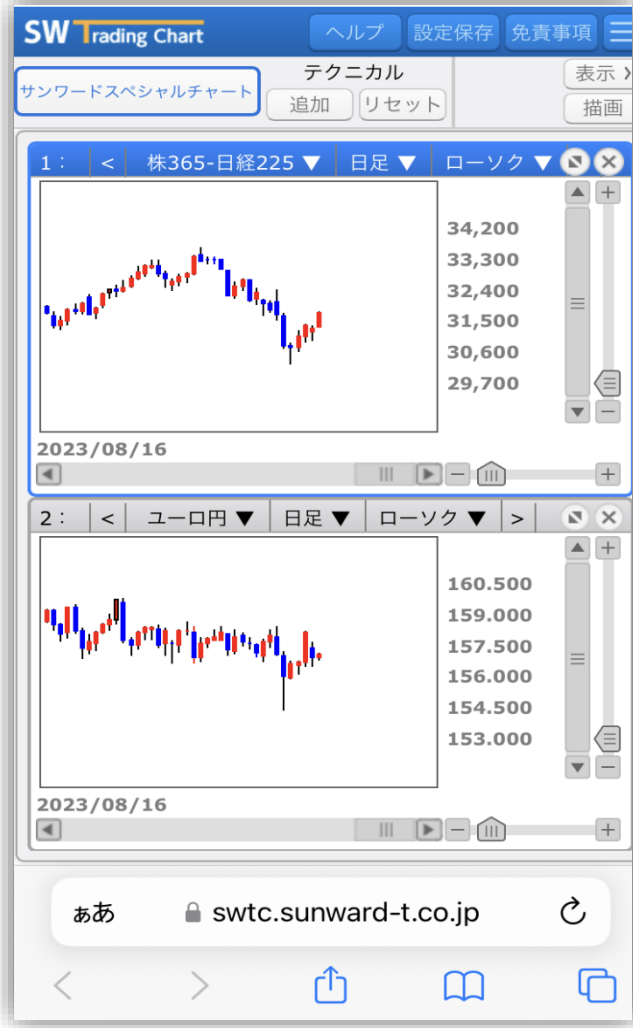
SW Trading Chart

ヘルプ 設定保存 免責事項

サンワードスペシャルチャート

テクニカル

追加 リセット

表示

描画

1： < 株365-日経225 ▼ 日足 ▼ ローソク ▼

34,200
33,300
32,400
31,500
30,600
29,700

2023/08/16

2： < ユーロ円 ▼ 日足 ▼ ローソク ▼ >

160.500
159.000
157.500
156.000
154.500
153.000

2023/08/16

ぁあ swtc.sunward-t.co.jp